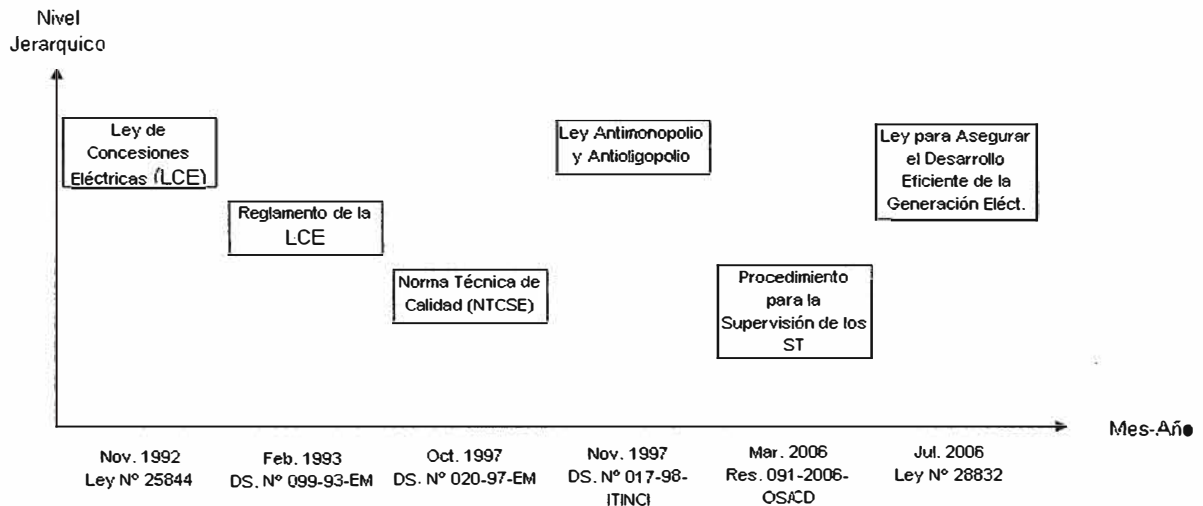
Nivel
Jerarquico

Ley de Concesiones Eléctricas (LCE)

Reglamento de la LCE

Norma Técnica de Calidad (NTCSE)

Ley Antimonopolio y Antioligopolio

Procedimiento para la Supervisión de los ST

Ley para Asegurar el Desarrollo Eficiente de la Generación Eléct.

Mes-Año

Nov. 1992
Ley N° 25844

Feb. 1993
DS. N° 099-93-EM

Oct. 1997
DS. N° 020-97-EM

Nov. 1997
DS. N° 017-98-ITINCI

Mar. 2006
Res. 091-2006-OS/CD

Jul. 2006
Ley N° 28832